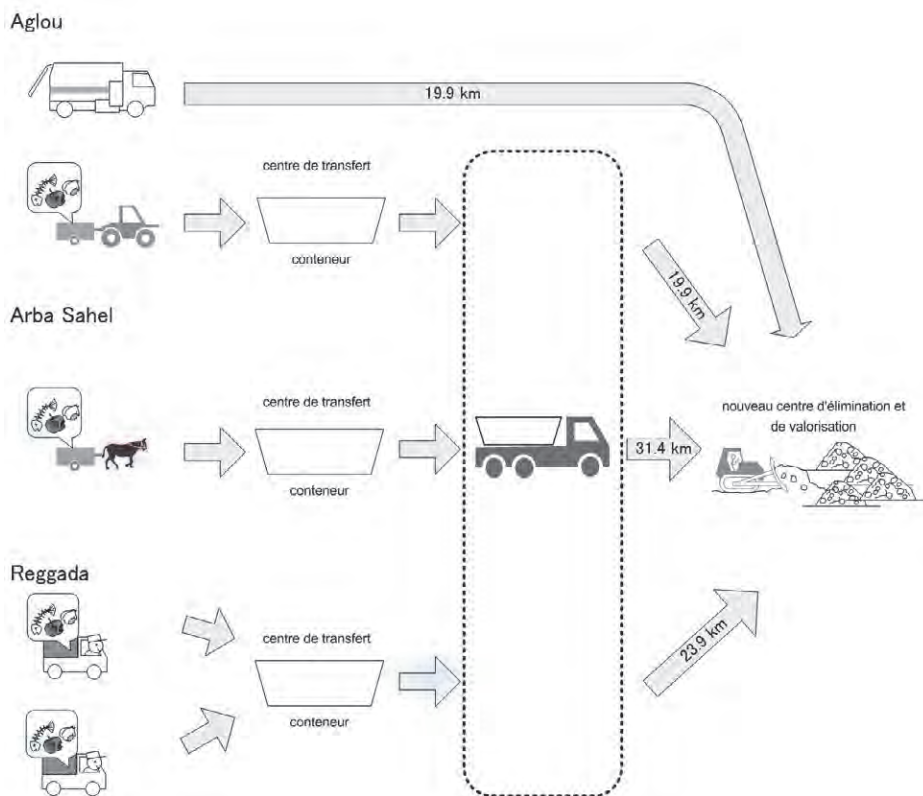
Aglou

19.9 km

centre de transfert

conteneur

19.9 km

Arba Sahel

centre de transfert

conteneur

31.4 km

nouveau centre d'élimination et de valorisation

Reggada

centre de transfert

conteneur

23.9 km